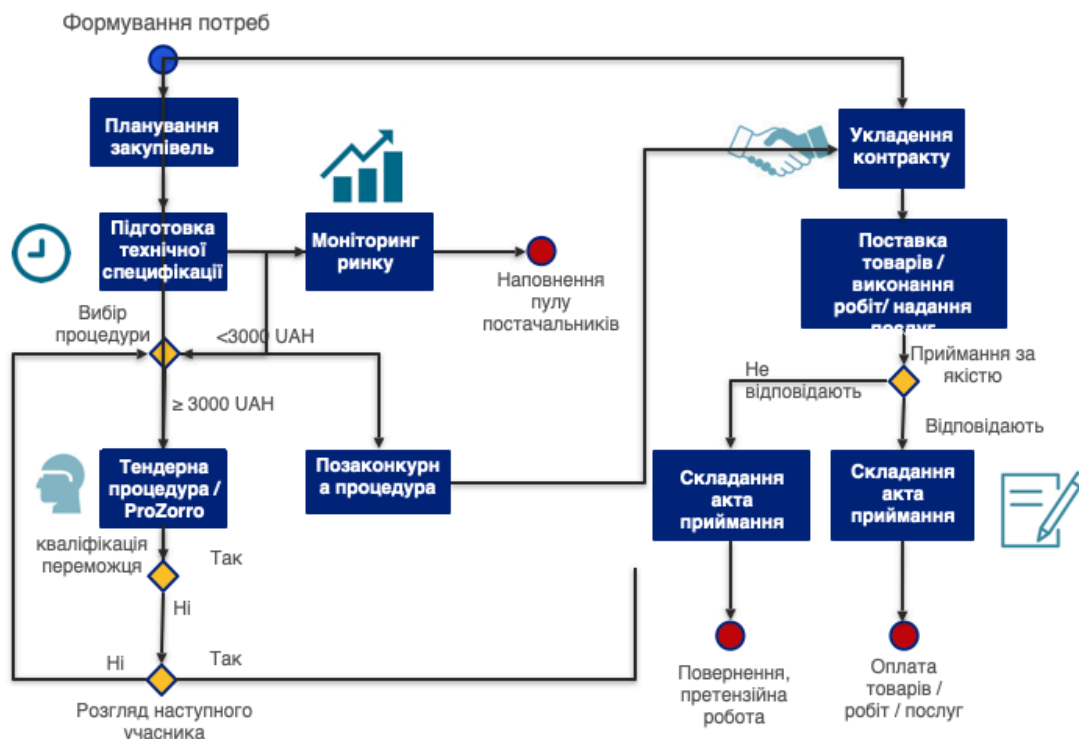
Формування потреб

Планування закупівель

Підготовка технічної специфікації

Моніторинг ринку

Наповнення пулу постачальників

Вибір процедури

<3000 UAH

≥ 3000 UAH

Тендерна процедура / ProZorro

Позаконкурна процедура

кваліфікація переможця

Так

Ні

Ні

Так

Розгляд наступного учасника

Укладення контракту

Поставка товарів / виконання робіт/ надання послуг

Приймання за якістю

Не відповідають

Відповідають

Складання акта приймання

Складання акта приймання

Повернення, претензійна робота

Оплата товарів / робіт / послуг